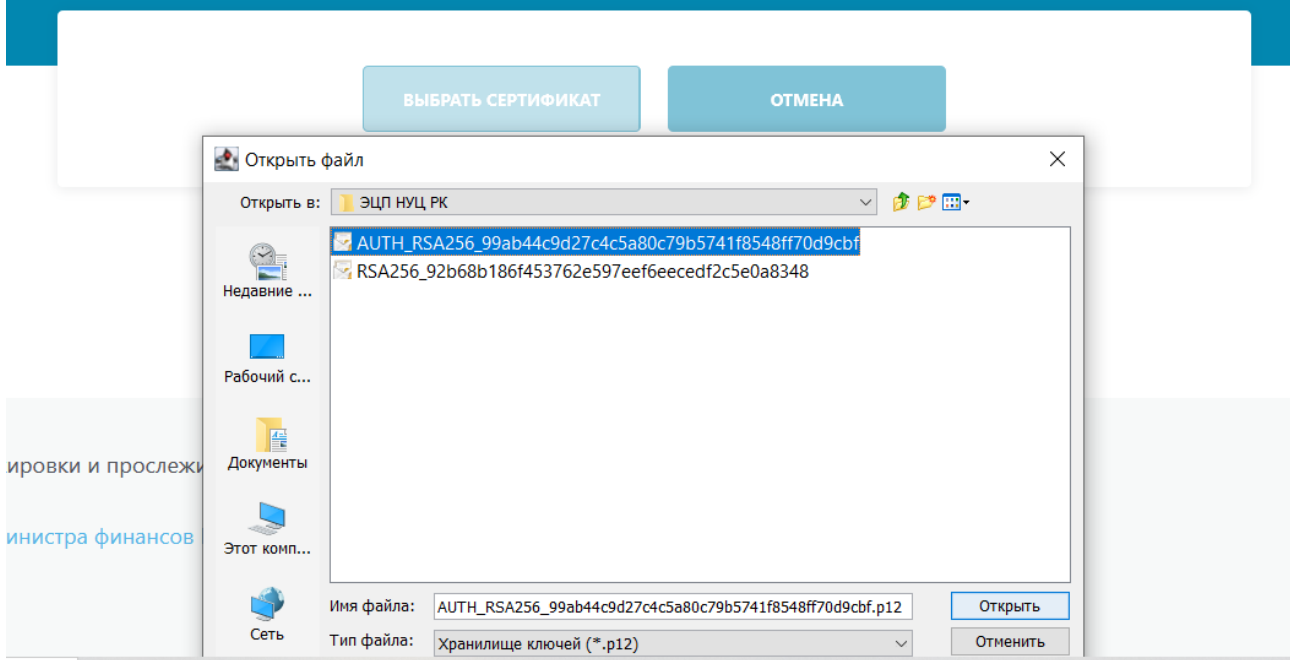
ВЫБРАТЬ СЕРТИФИКАТ

ОТМЕНА

Открыть файл

Открыть в: ЭЦП НУЦ РК

AUTH_RSA256_99ab44c9d27c4c5a80c79b5741f8548ff70d9cbf

RSA256_92b68b186f453762e597eef6eecedf2c5e0a8348

Недавние ...

Рабочий с...

Документы

Этот комп...

Сеть

Имя файла: AUTH_RSA256_99ab44c9d27c4c5a80c79b5741f8548ff70d9cbf.p12

Тип файла: Хранилище ключей (*.p12)

Открыть

Отменить

ировки и прослежи

инистра финансов